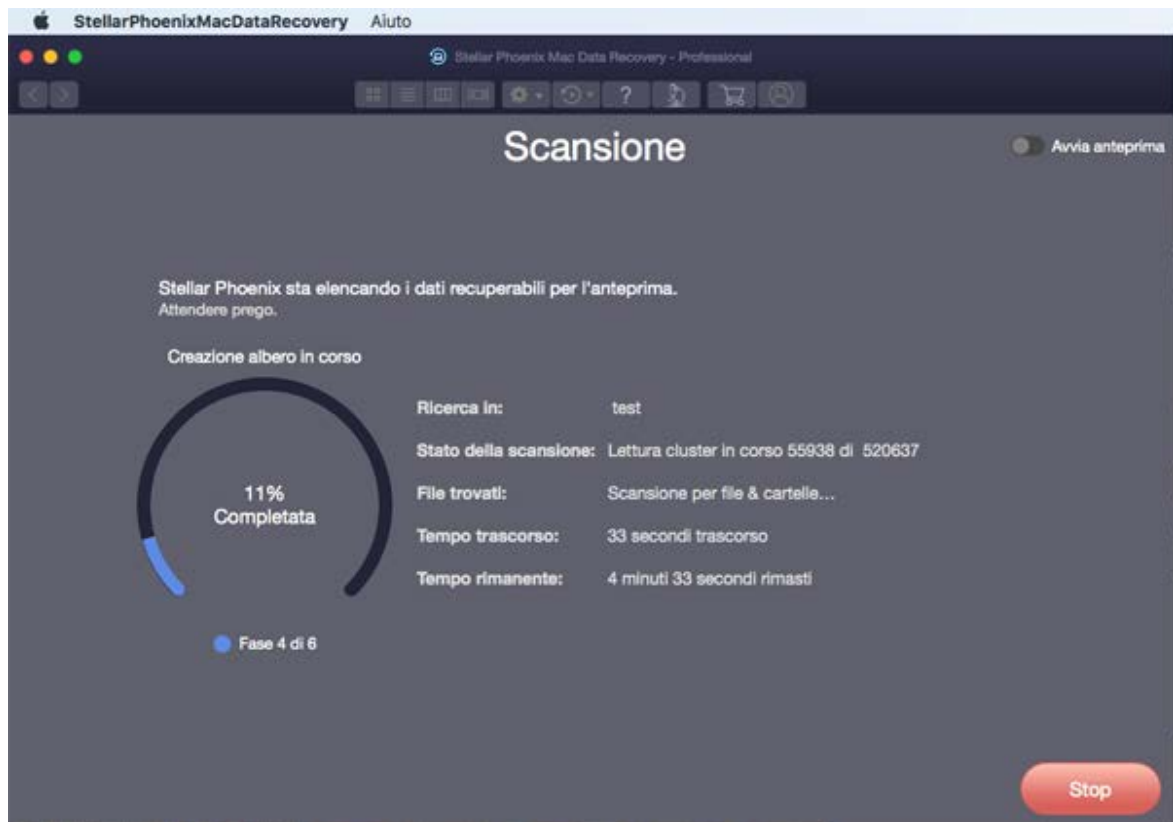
StellarPhoenixMacDataRecovery Aiuto

Stellar Phoenix Mac Data Recovery - Professional

Scansione

Avvia anteprima

Stellar Phoenix sta elencando i dati recuperabili per l'anteprima.
Attendere prego.

Creazione albero in corso

11%
Completata

Fase 4 di 6

| Ricerca in: | test |
|---|---|
| Stato della scansione: | Lettura cluster in corso 55938 di 520637 |
| File trovati: | Scansione per file & cartelle... |
| Tempo trascorso: | 33 secondi trascorso |
| Tempo rimanente: | 4 minuti 33 secondi rimasti |

Stop